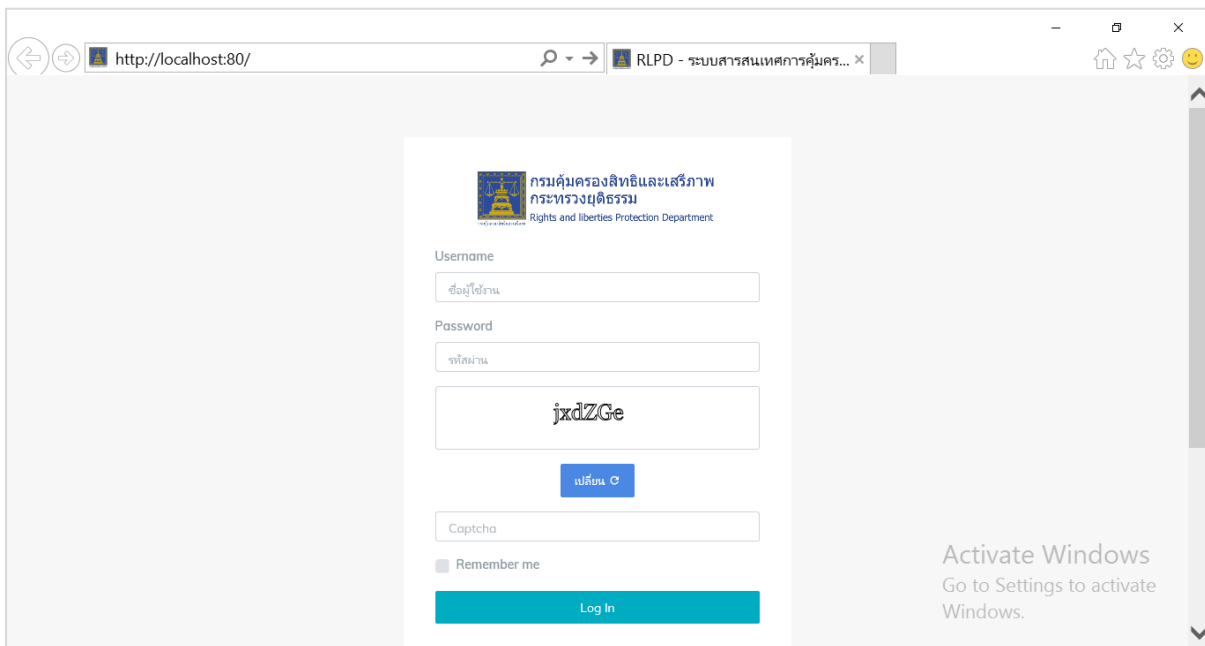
http://localhost:80/

RLPD - ระบบสารสนเทศการคุ้มคร...

กรมคุ้มครองสิทธิและเสรีภาพ
กระทรวงยุติธรรม
Rights and liberties Protection Department

Username

ชื่อผู้ใช้งาน

Password

รหัสผ่าน

jxdZGe

เปลี่ยน

Captcha

Remember me

Log In

Activate Windows
Go to Settings to activate Windows.